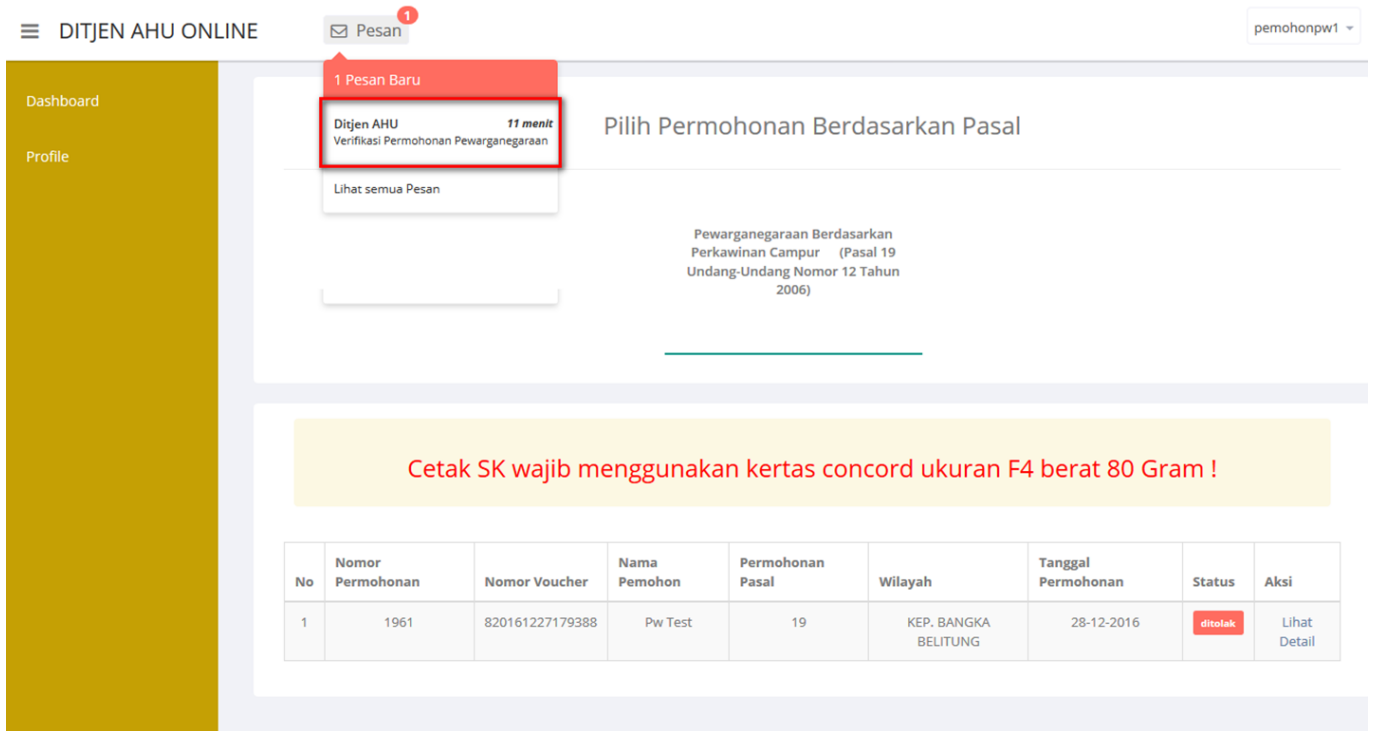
DITJEN AHU ONLINE

Pesan 1

pemohonpw1

Dashboard

Profile

1 Pesan Baru

Ditjen AHU 11 menit
Verifikasi Permohonan Pewarganegaraan

Lihat semua Pesan

Pilih Permohonan Berdasarkan Pasal

Pewarganegaraan Berdasarkan Perkawinan Campur (Pasal 19 Undang-Undang Nomor 12 Tahun 2006)

Cetak SK wajib menggunakan kertas concord ukuran F4 berat 80 Gram !

| No | Nomor Permohonan | Nomor Voucher | Nama Pemohon | Permohonan Pasal | Wilayah | Tanggal Permohonan | Status | Aksi |
|---|---|---|---|---|---|---|---|---|
| 1 | 1961 | 820161227179388 | Pw Test | 19 | KEP. BANGKA BELITUNG | 28-12-2016 | ditolak | Lihat Detail |